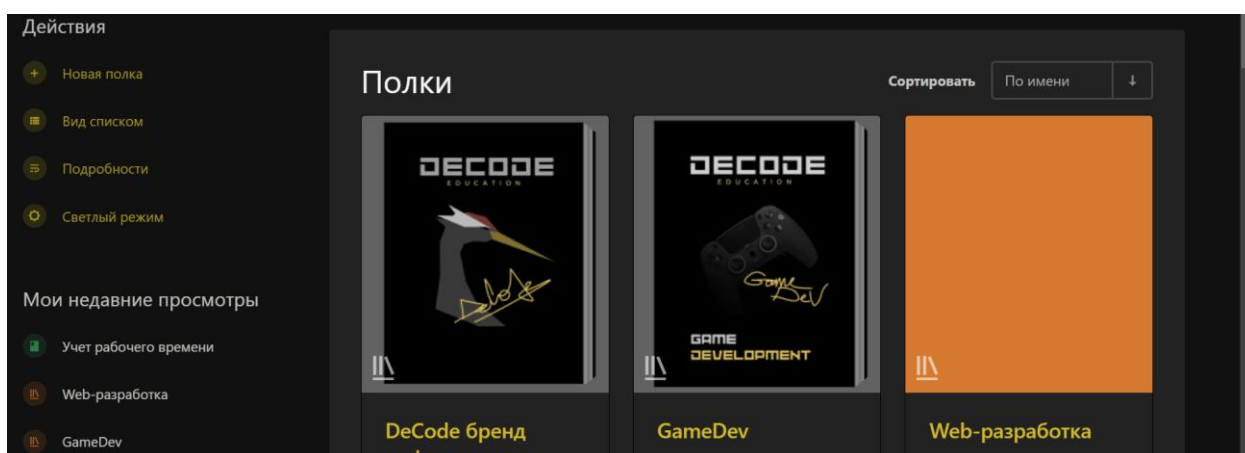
Действия

Новая полка

Вид списком

Подробности

Светлый режим

Мои недавние просмотры

Учет рабочего времени

Web-разработка

GameDev

Полки

Сортировать По имени ↓

DECODE EDUCATION

DECODE EDUCATION

GameDev

GAME DEVELOPMENT

DeCode бренд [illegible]

GameDev

Web-разработка